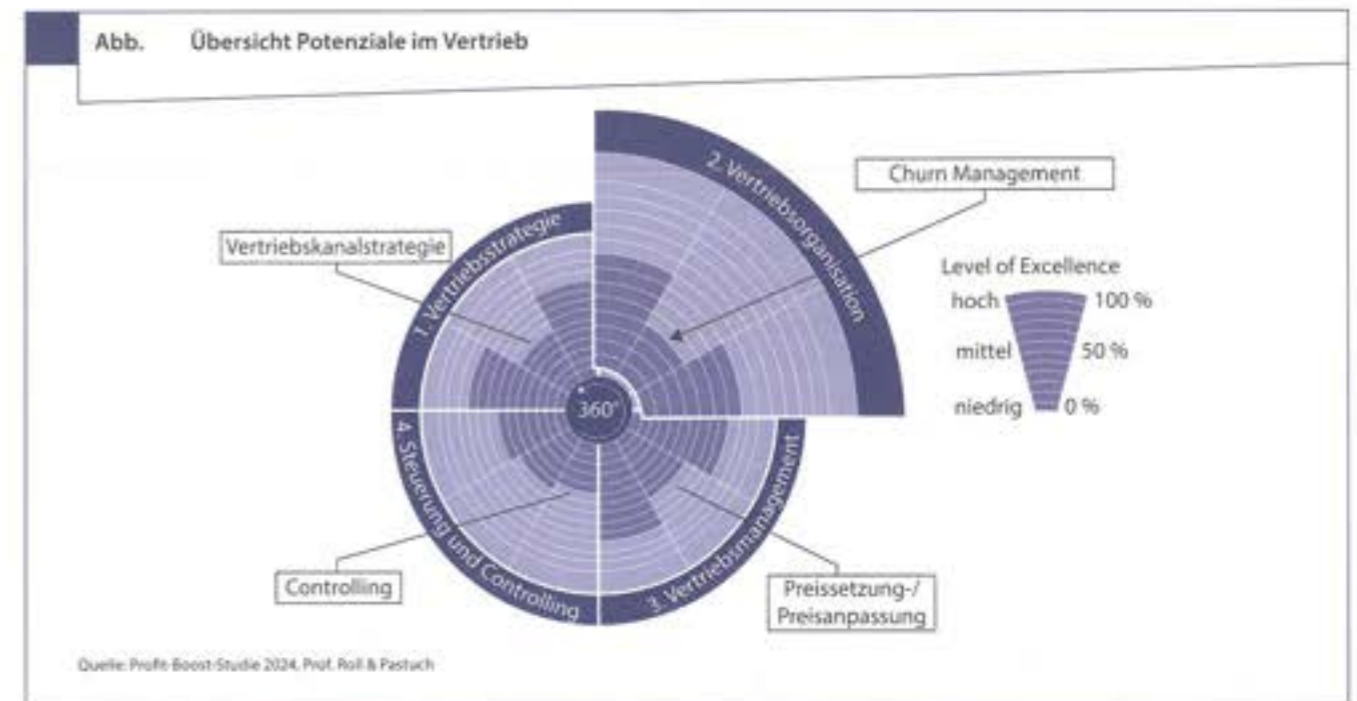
Abb. Übersicht Potenziale im Vertrieb

1. Vertriebsstrategie

2. Vertriebsorganisation

3. Vertriebsmanagement

4. Steuerung und Controlling

360°

Vertriebskanalstrategie

Churn Management

Controlling

Preissetzung-/ Preisanpassung

Level of Excellence

hoch 100 %

mittel 50 %

niedrig 0 %

Quelle: Profit-Boost-Studie 2024, Prof. Roll & Pastuch